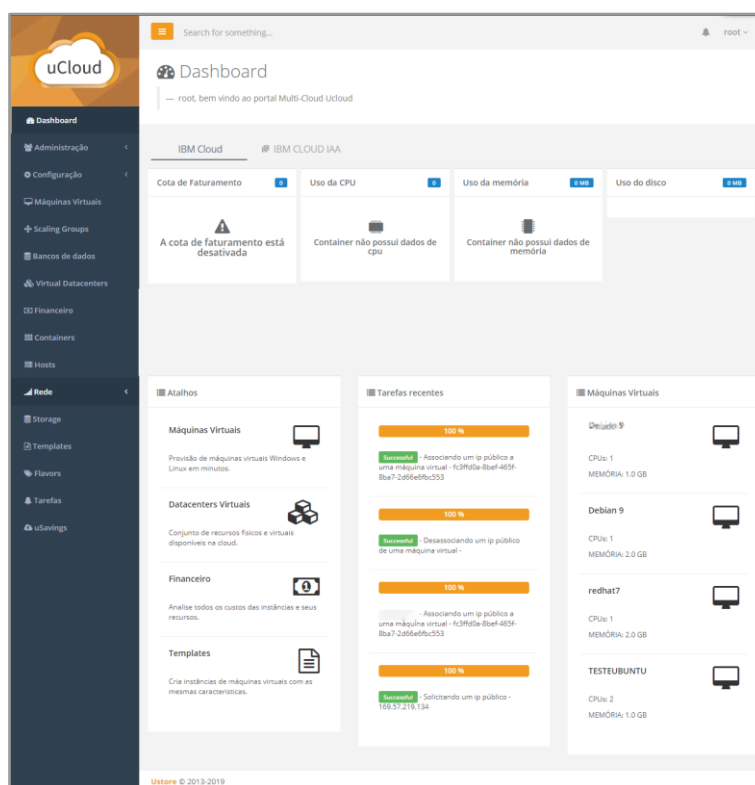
uCloud

Dashboard
Administração
Configuração
Máquinas Virtuais
Scaling Groups
Bancos de dados
Virtual Datacenters
Financeiro
Containers
Hosts
Rede
Storage
Templates
Flavors
Tarefas
uSavings

Search for something...

root

Dashboard

— root, bem vindo ao portal Multi-Cloud Ucloud

IBM Cloud
IBM CLOUD IAA

Cota de Faturamento 0
A cota de faturamento está desativada

Uso da CPU 0
Container não possui dados de cpu

Uso da memória 0 MB
Container não possui dados de memória

Uso do disco 0 MB

Atalhos

Máquinas Virtuais
Provisão de máquinas virtuais Windows e Linux em minutos.

Datacenters Virtuais
Conjunto de recursos físicos e virtuais disponíveis na cloud.

Financeiro
Analise todos os custos das instâncias e seus recursos.

Templates
Cria instâncias de máquinas virtuais com as mesmas características.

Tarefas recentes

100 %
Successful - Associando um ip público a uma máquina virtual - fc3ffd0a-8bef-465f-8ba7-2d66e6fbc553

100 %
Successful - Desassociando um ip público de uma máquina virtual -

100 %
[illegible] - Associando um ip público a uma máquina virtual - fc3ffd0a-8bef-465f-8ba7-2d66e6fbc553

100 %
Successful - Solicitando um ip público - 169.57.219.134

Máquinas Virtuais

Debian 9
CPUs: 1
MEMÓRIA: 1.0 GB

Debian 9
CPUs: 1
MEMÓRIA: 2.0 GB

redhat7
CPUs: 1
MEMÓRIA: 2.0 GB

TESTEUBUNTU
CPUs: 2
MEMÓRIA: 1.0 GB

Ustore © 2013-2019